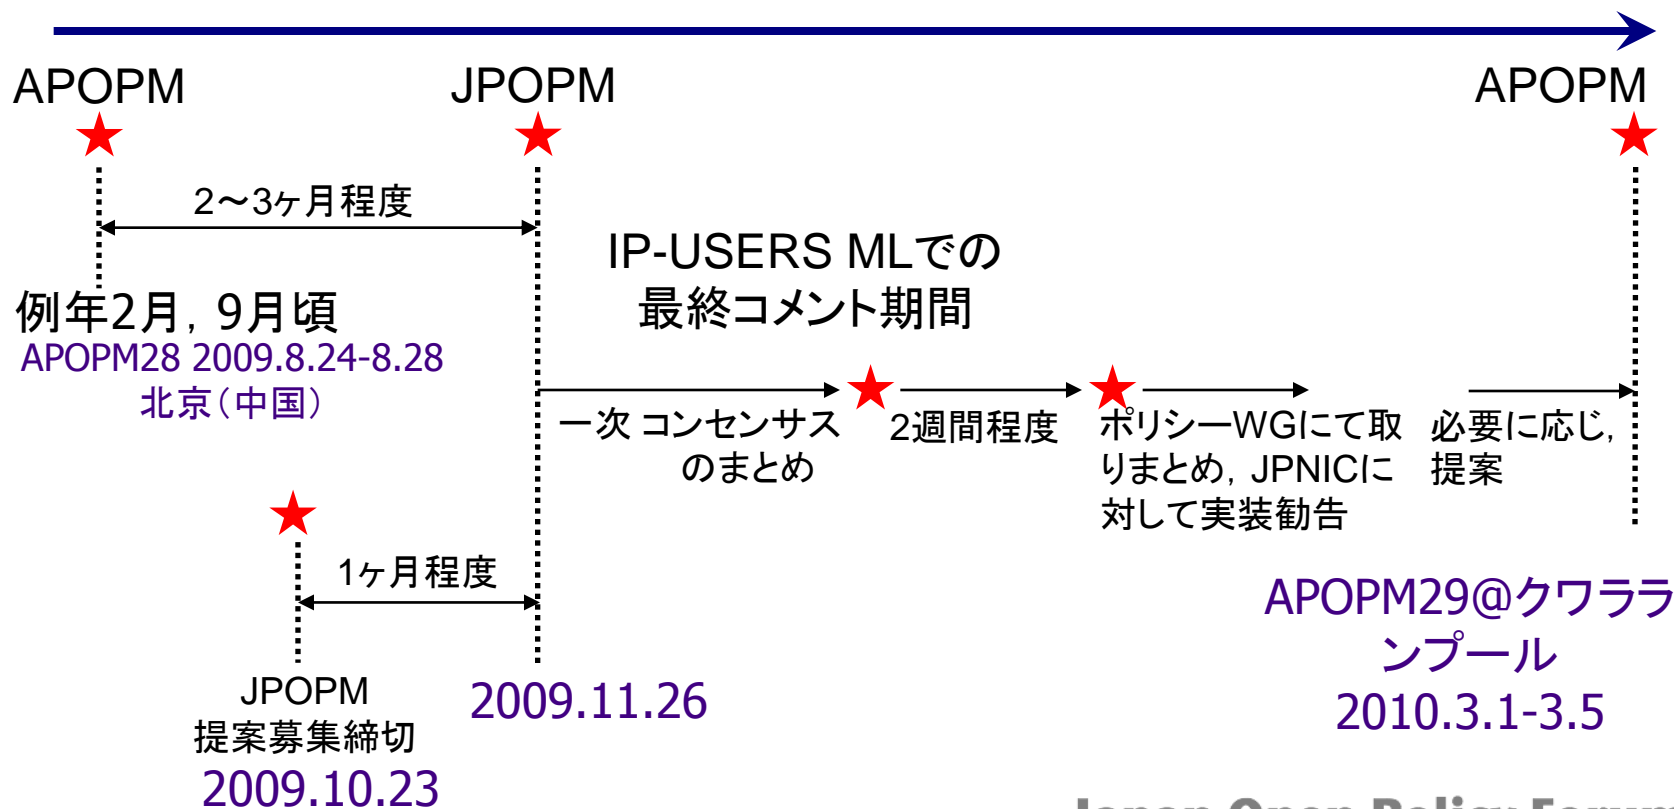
APOPM

JPOPM

APOPM

2〜3ヶ月程度

IP-USERS MLでの
最終コメント期間

例年2月，9月頃
APOPM28 2009.8.24-8.28
北京（中国）

一次 コンセンサスのまとめ

2週間程度

ポリシーWGにて取りまとめ，JPNICに対して実装勧告

必要に応じ，提案

1ヶ月程度

APOPM29@クワラランプール
2010.3.1-3.5

JPOPM
提案募集締切
2009.10.23

2009.11.26

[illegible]